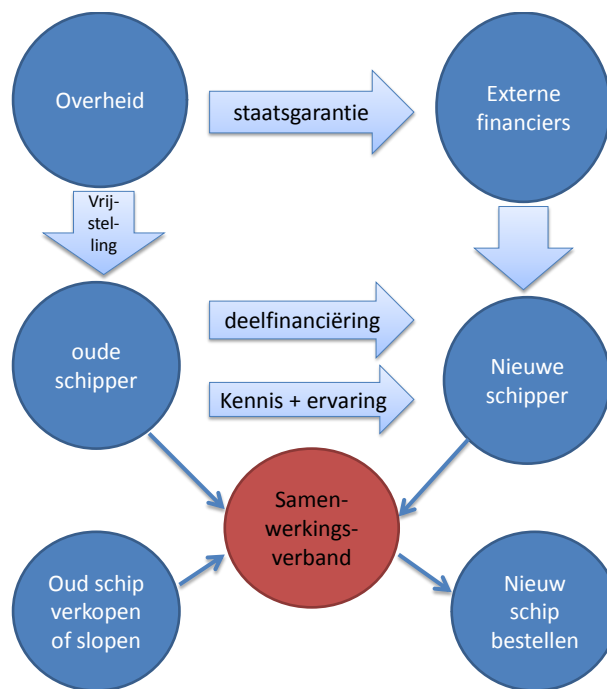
Overheid

staatsgarantie

Externe financiers

Vrijstelling

oude schipper

deelfinanciëring

Kennis + ervaring

Nieuwe schipper

Samenwerkingsverband

Oud schip verkopen of slopen

Nieuw schip bestellen